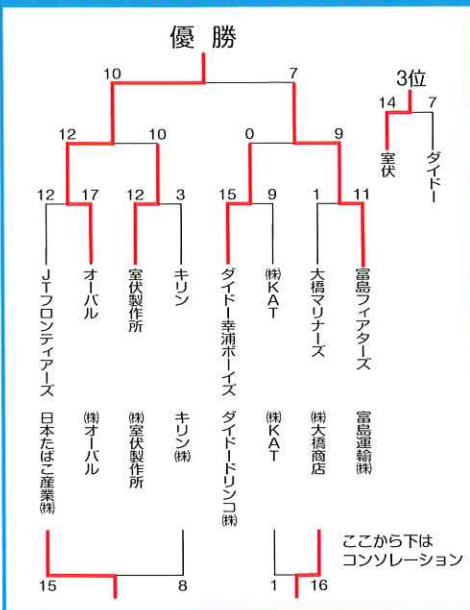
優勝

10 7

12 10 0 9

12 17 12 3 15 9 1 11

JTフロンティアーズ
オーバル
室伏製作所
キリン
ダイドー幸浦ボーイズ
㈱KAT
大橋マリナーズ
富島フィアターズ

日本たばこ産業㈱
㈱オーバル
㈱室伏製作所
キリン㈱
ダイドードリンコ㈱
㈱KAT
㈱大橋商店
富島運輸㈱

3位
14 7
室伏
ダイドー

ここから下は
コンソレーション

15 8 1 16